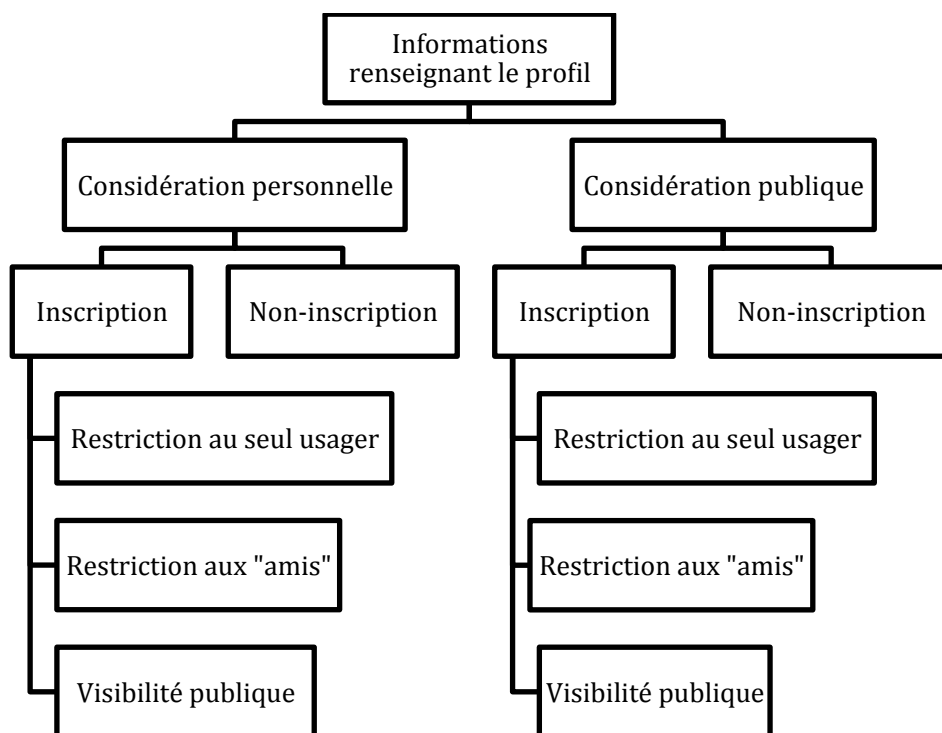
Informations renseignant le profil

Considération personnelle

Inscription

Non-inscription

Restriction au seul usager

Restriction aux "amis"

Visibilité publique

Considération publique

Inscription

Non-inscription

Restriction au seul usager

Restriction aux "amis"

Visibilité publique